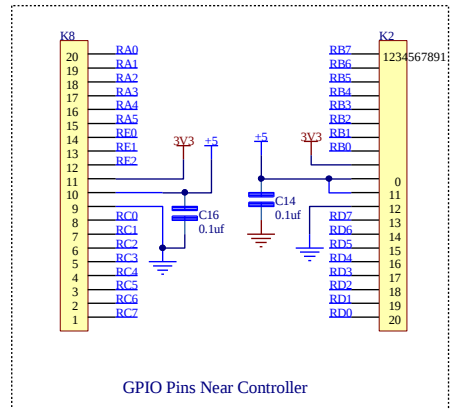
K8

20 RA0
19 RA1
18 RA2
17 RA3
16 RA4
15 RA5
14 RE0
13 RE1
12 RE2
11
10
9
8 RC0
7 RC1
6 RC2
5 RC3
4 RC4
3 RC5
2 RC6
1 RC7

3V3
+5
C16
0.1uf

+5
C14
0.1uf

3V3

K2
1234567891

RB7
RB6
RB5
RB4
RB3
RB2
RB1 
RB0
0
11
RD7 12
RD6 13
RD5 14
RD4 15
RD3 16
RD2 17
RD1 18
RD0 19
20

GPIO Pins Near Controller